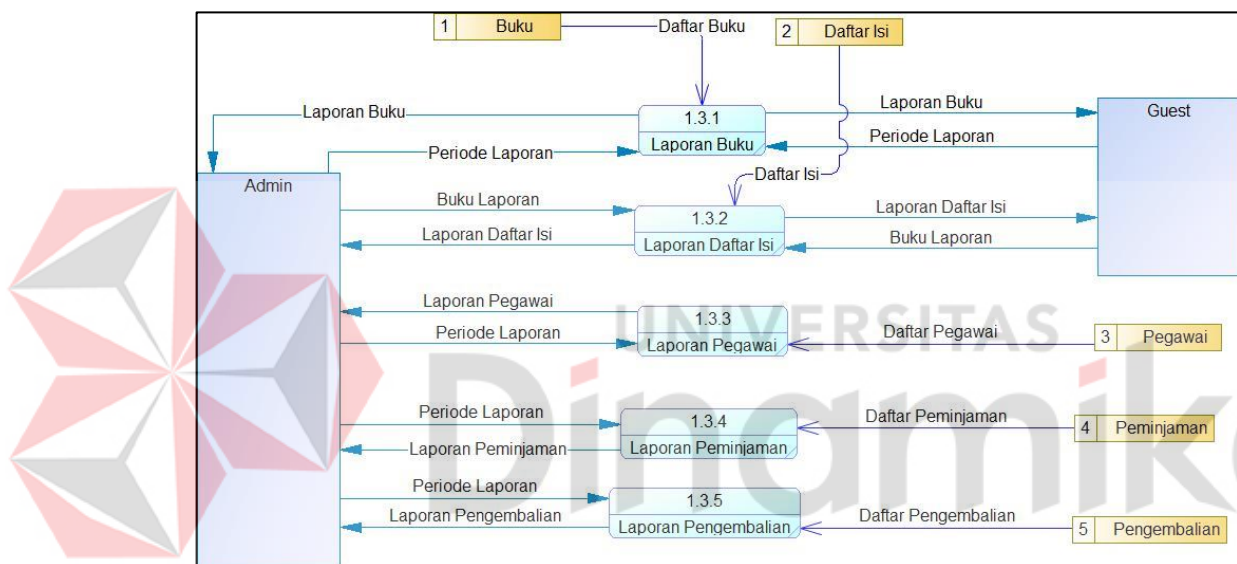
1 Buku

Daftar Buku

2 Daftar Isi

Laporan Buku

1.3.1
Laporan Buku

Laporan Buku

Guest

Periode Laporan

Periode Laporan

Admin

Daftar Isi

Buku Laporan

1.3.2
Laporan Daftar Isi

Laporan Daftar Isi

Laporan Daftar Isi

Buku Laporan

Laporan Pegawai

UNIVERSITAS

1.3.3
Laporan Pegawai

Periode Laporan

Daftar Pegawai

3 Pegawai

Dinamika

Periode Laporan

1.3.4
Laporan Peminjaman

Daftar Peminjaman

4 Peminjaman

Laporan Peminjaman

Periode Laporan

1.3.5
Laporan Pengembalian

Laporan Pengembalian

Daftar Pengembalian

5 Pengembalian